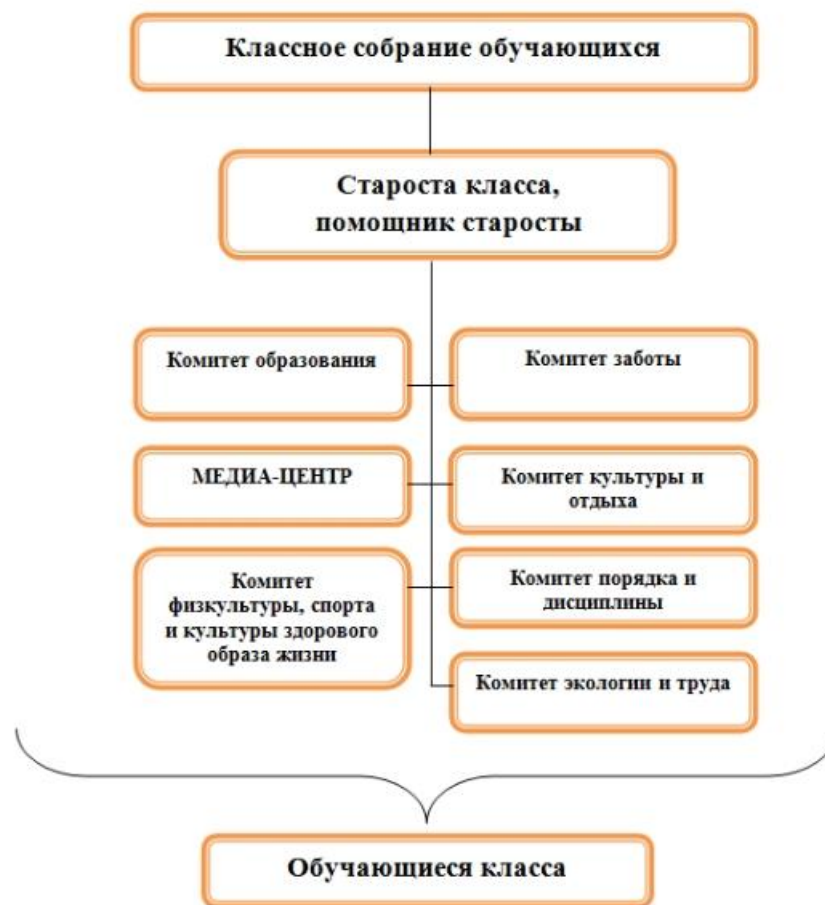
Классное собрание обучающихся

Староста класса, помощник старосты

Комитет образования

Комитет заботы

МЕДИА-ЦЕНТР

Комитет культуры и отдыха

Комитет физкультуры, спорта и культуры здорового образа жизни

Комитет порядка и дисциплины

Комитет экологии и труда

Обучающиеся класса